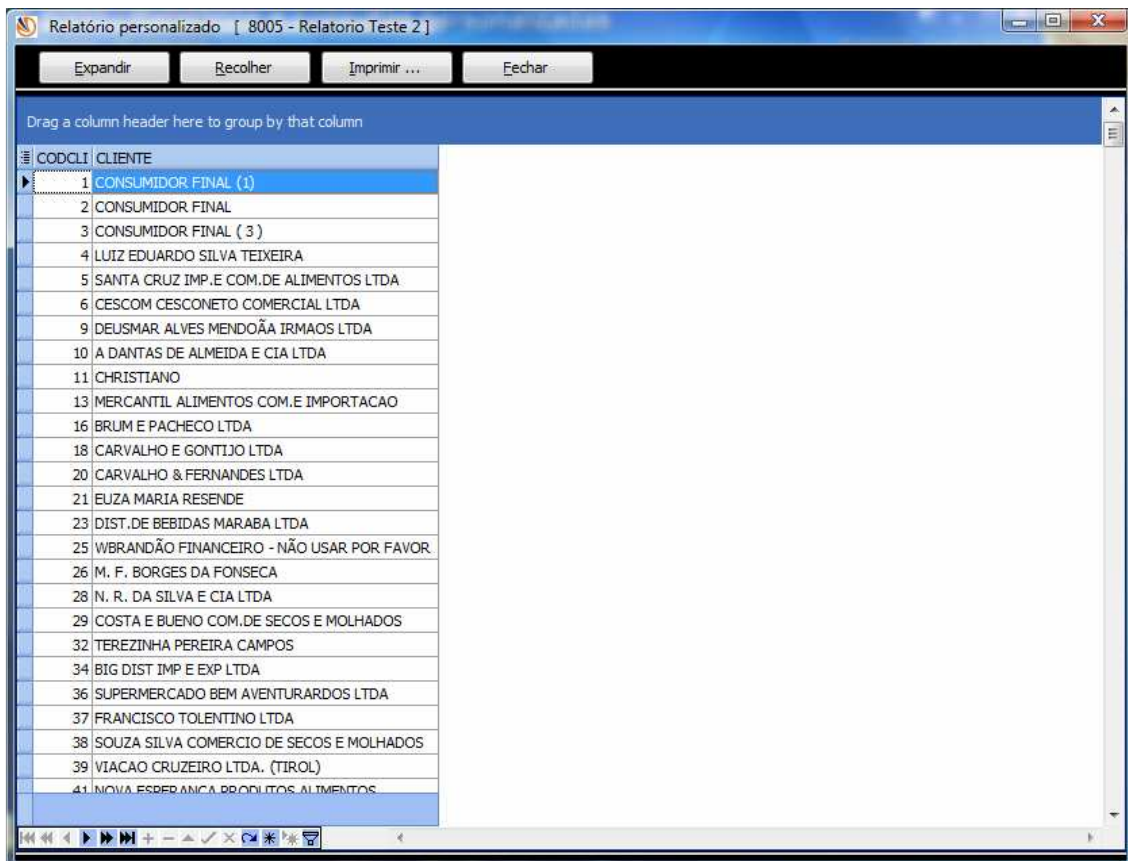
Relatório personalizado [ 8005 - Relatorio Teste 2 ]

Expandir Recolher Imprimir ... Fechar

Drag a column header here to group by that column

| CODCLI | CLIENTE |
|---|---|
| 1 | CONSUMIDOR FINAL (1) |
| 2 | CONSUMIDOR FINAL |
| 3 | CONSUMIDOR FINAL ( 3 ) |
| 4 | LUIZ EDUARDO SILVA TEIXEIRA |
| 5 | SANTA CRUZ IMP.E COM.DE ALIMENTOS LTDA |
| 6 | CESCOM CESCONETO COMERCIAL LTDA |
| 9 | DEUSMAR ALVES MENDOÃA IRMAOS LTDA |
| 10 | A DANTAS DE ALMEIDA E CIA LTDA |
| 11 | CHRISTIANO |
| 13 | MERCANTIL ALIMENTOS COM.E IMPORTACAO |
| 16 | BRUM E PACHECO LTDA |
| 18 | CARVALHO E GONTIJO LTDA |
| 20 | CARVALHO & FERNANDES LTDA |
| 21 | EUZA MARIA RESENDE |
| 23 | DIST.DE BEBIDAS MARABA LTDA |
| 25 | WBRANDÃO FINANCEIRO - NÃO USAR POR FAVOR |
| 26 | M. F. BORGES DA FONSECA |
| 28 | N. R. DA SILVA E CIA LTDA |
| 29 | COSTA E BUENO COM.DE SECOS E MOLHADOS |
| 32 | TEREZINHA PEREIRA CAMPOS |
| 34 | BIG DIST IMP E EXP LTDA |
| 36 | SUPERMERCADO BEM AVENTURARDOS LTDA |
| 37 | FRANCISCO TOLENTINO LTDA |
| 38 | SOUZA SILVA COMERCIO DE SECOS E MOLHADOS |
| 39 | VIACAO CRUZEIRO LTDA. (TIROL) |
| 41 | NOVA ESPERANCA PRODUTOS ALIMENTOS |